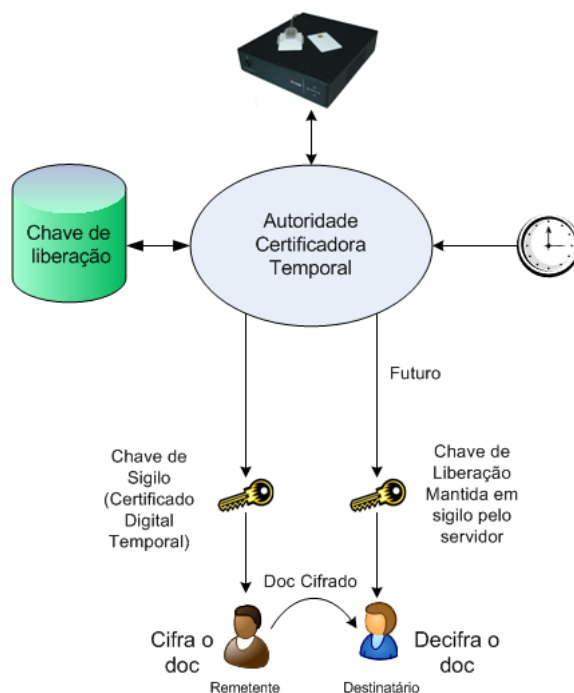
Chave de liberação

Autoridade Certificadora Temporal

Futuro

Chave de Sigilo (Certificado Digital Temporal)

Chave de Liberação Mantida em sigilo pelo servidor

Doc Cifrado

Cifra o doc

Remetente

Decifra o doc

Destinatário